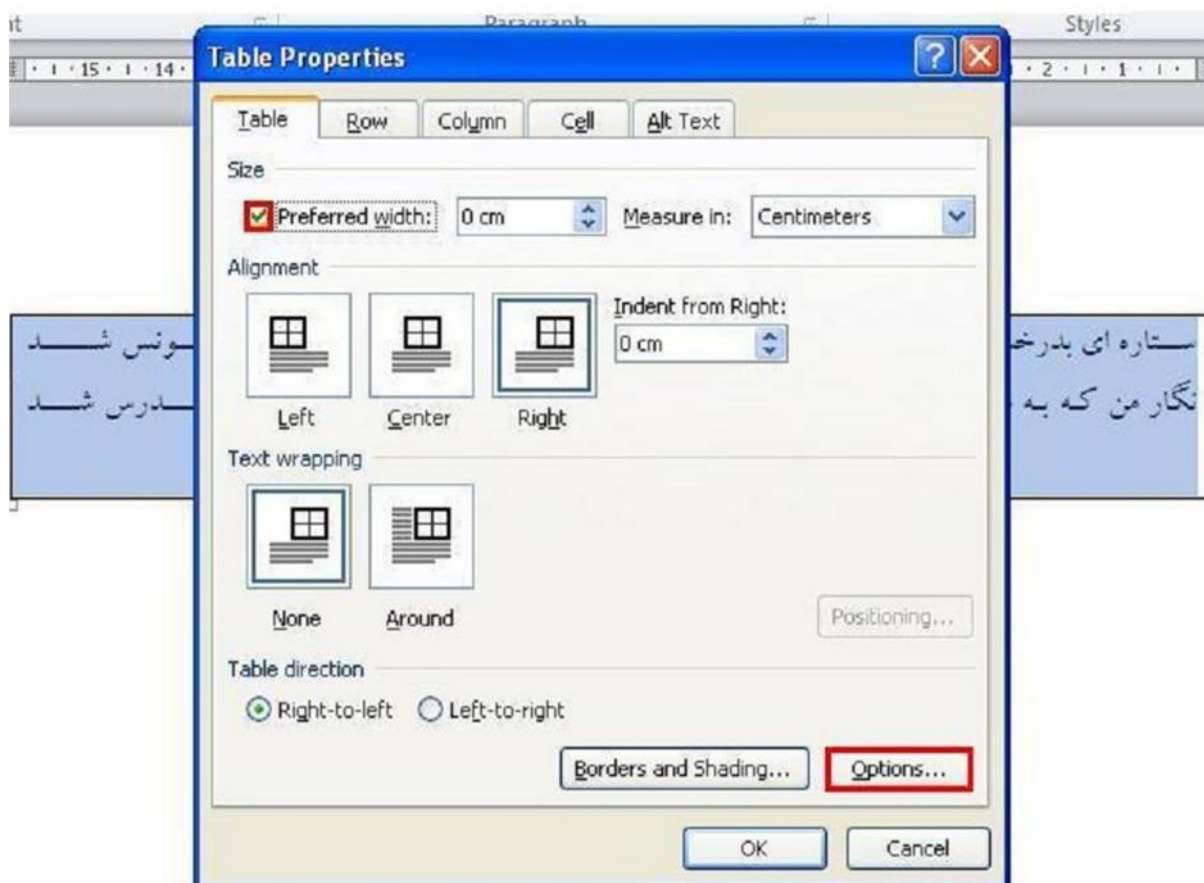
it Paragraph Styles

· 1 · 15 · 1 · 14 · · 2 · 1 · 1 · 1 ·

Table Properties

Table Row Column Cell Alt Text

Size

Preferred width: 0 cm Measure in: Centimeters

Alignment

Indent from Right:

0 cm

Left Center Right

Text wrapping

None Around

Positioning...

Table direction

Right-to-left Left-to-right

Borders and Shading... Options...

OK Cancel

ستاره ای بدرخ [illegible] ـونس شـــــد

نگار من کـه بـه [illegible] ـدرس شـــد